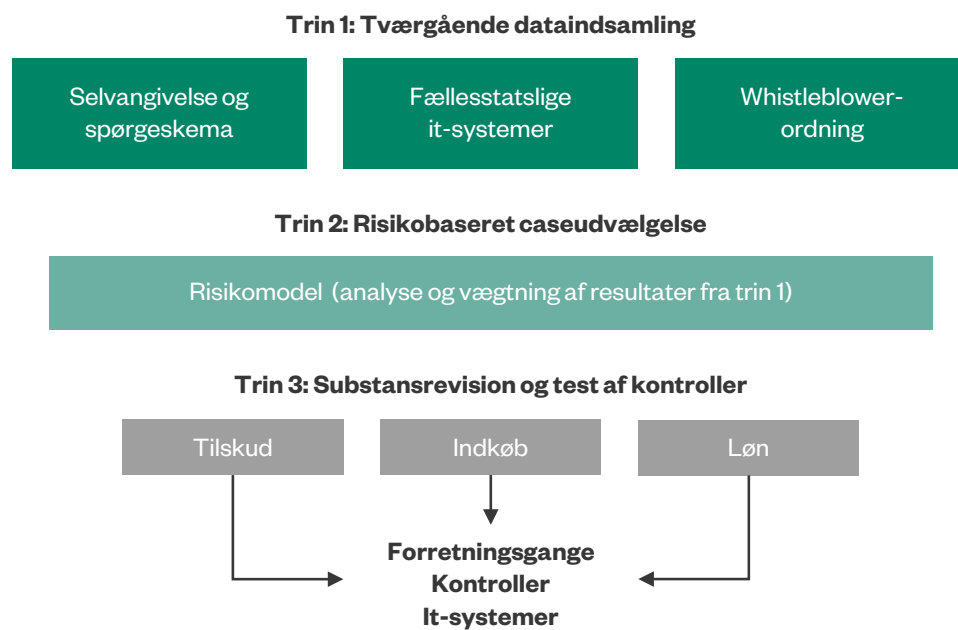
Trin 1: Tværgående dataindsamling

Selvangivelse og spørgeskema

Fællesstatslige it-systemer

Whistleblowerordning

Trin 2: Risikobaseret caseudvælgelse

Risikomodel (analyse og vægtning af resultater fra trin 1)

Trin 3: Substansrevision og test af kontroller

Tilskud

Indkøb

Løn

Forretningsgange
Kontroller
It-systemer